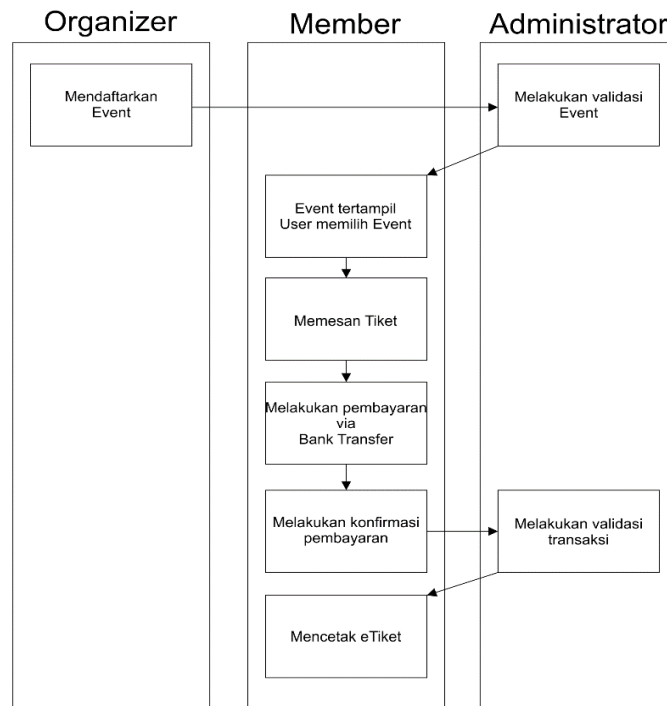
Organizer

Member

Administrator

Mendaftarkan Event

Melakukan validasi Event

Event tertampil User memilih Event

Memesan Tiket

Melakukan pembayaran via Bank Transfer

Melakukan konfirmasi pembayaran

Melakukan validasi transaksi

Mencetak eTiket